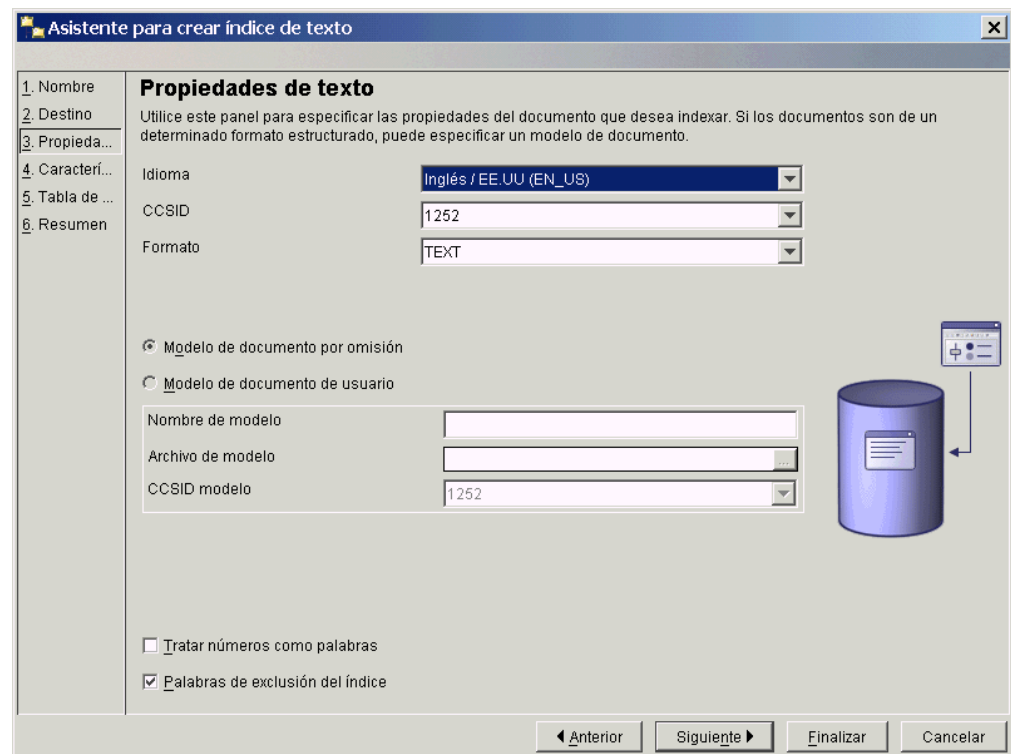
Asistente para crear índice de texto

1. Nombre
2. Destino
3. Propieda...
4. Caracterí...
5. Tabla de ...
6. Resumen

Propiedades de texto

Utilice este panel para especificar las propiedades del documento que desea indexar. Si los documentos son de un determinado formato estructurado, puede especificar un modelo de documento.

Idioma Inglés / EE.UU (EN_US)
CCSID 1252
Formato TEXT

Modelo de documento por omisión
Modelo de documento de usuario

Nombre de modelo
Archivo de modelo ...
CCSID modelo 1252

Tratar números como palabras
Palabras de exclusión del índice

Anterior Siguiente Finalizar Cancelar